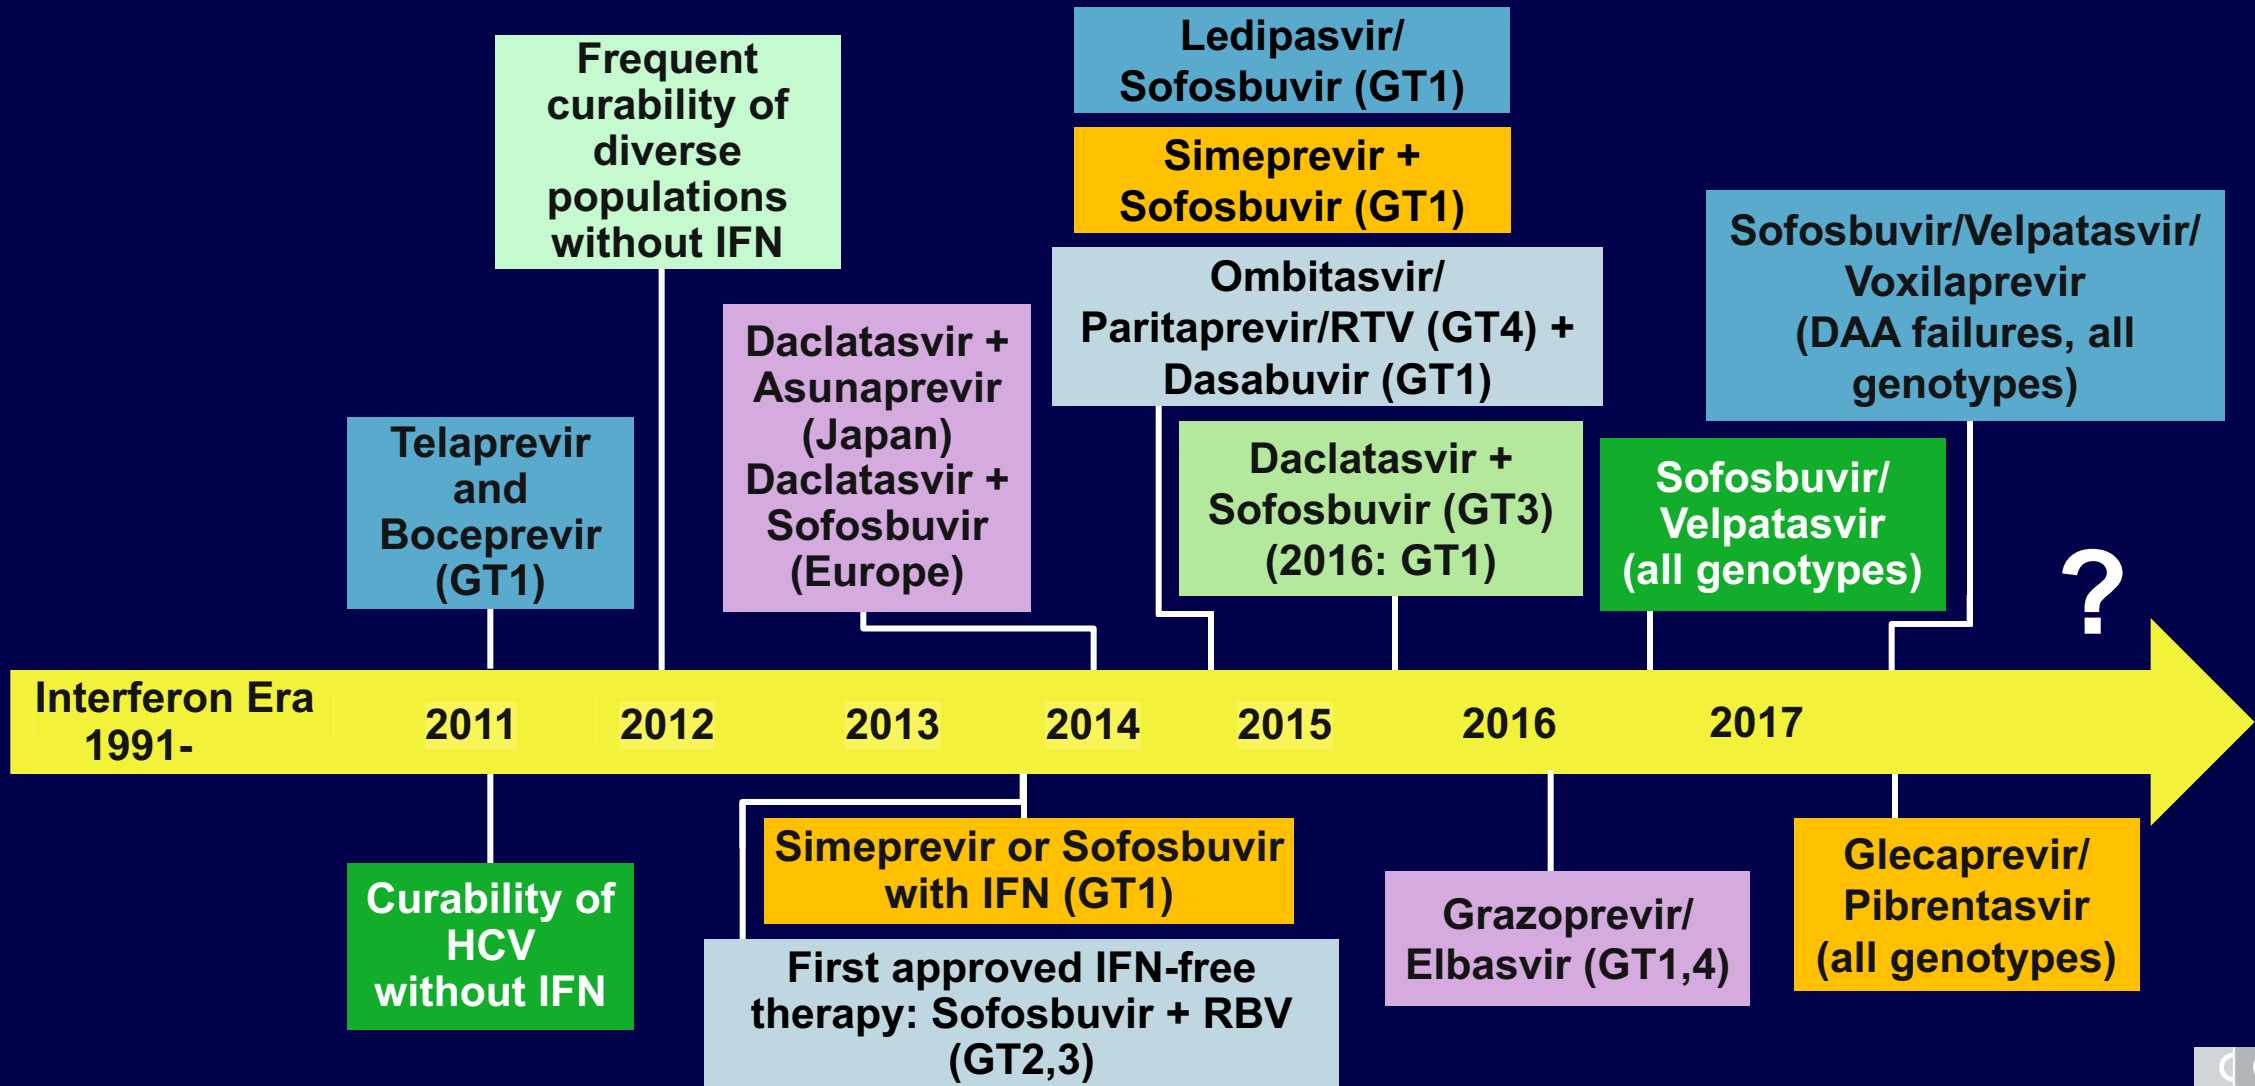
Frequent curability of diverse populations without IFN

Ledipasvir/ Sofosbuvir (GT1)

Simeprevir + Sofosbuvir (GT1)

Ombitasvir/ Paritaprevir/RTV (GT4) + Dasabuvir (GT1)

Sofosbuvir/Velpatasvir/ Voxilaprevir (DAA failures, all genotypes)

Telaprevir and Boceprevir (GT1)

Daclatasvir + Asunaprevir (Japan) Daclatasvir + Sofosbuvir (Europe)

Daclatasvir + Sofosbuvir (GT3) (2016: GT1)

Sofosbuvir/ Velpatasvir (all genotypes)

?

Interferon Era 1991-

2011

2012

2013

2014

2015

2016

2017

Curability of HCV without IFN

Simeprevir or Sofosbuvir with IFN (GT1)

First approved IFN-free therapy: Sofosbuvir + RBV (GT2,3)

Grazoprevir/ Elbasvir (GT1,4)

Glecaprevir/ Pibrentasvir (all genotypes)